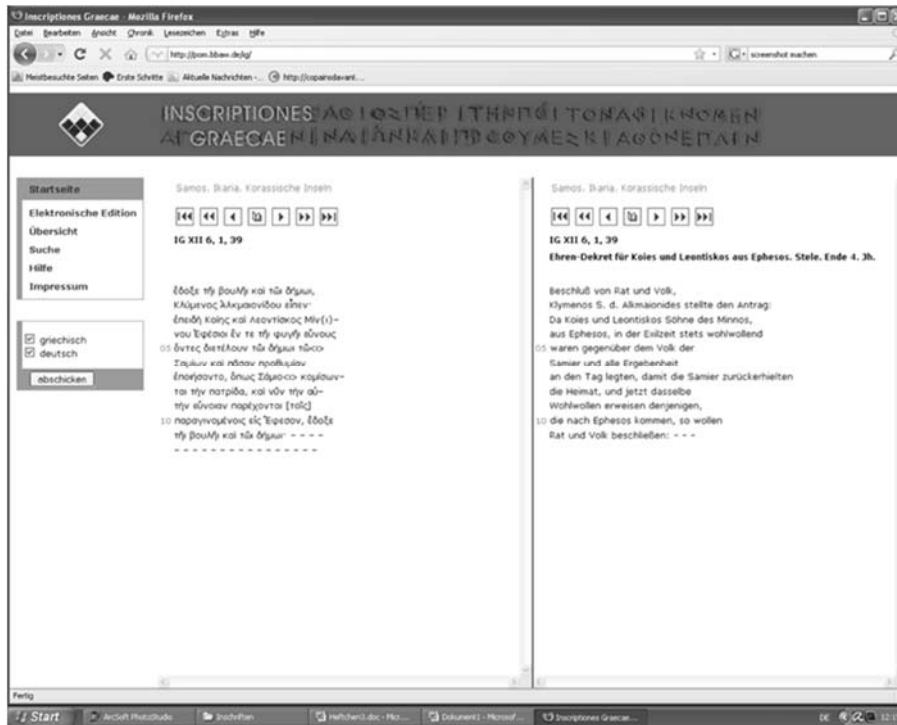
Inscriptiones Graecae - Mozilla Firefox
Datei Bearbeiten Ansicht Chronik Lesezeichen Extras Hilfe
http://pom.bbaw.de/ig/
screenshot suchen
Meistbesuchte Seiten Erste Schritte Aktuelle Nachrichten - ... http://copairsdavani...

INSCRIPTIONES GRAECAE

Startseite
Elektronische Edition
Übersicht
Suche
Hilfe
Impressum

griechisch
deutsch
abschicken

Samos. Ikaria. Korassische Inseln

IG XII 6, 1, 39

ἔδοξε τῆι βουλῆι καὶ τῶι δήμωι,
Κλύμενος Ἀλκμαιονίδου εἶπεν·
ἐπειδὴ Κοίης καὶ Λεοντίσκος Μίν(ι)-
νου Ἐφέσιοι ἔν τε τῆι φυγῆι εὔνους
05 ὄντες διετέλουν τῶι δήμωι τῶ<ι>
Σαμίων καὶ πᾶσαν προθυμίαν
ἐποήσαντο, ὅπως Σάμιο<ι> κομίσων-
ται τὴν πατρίδα, καὶ νῦν τὴν αὐ-
τὴν εὔνοιαν παρέχονται [τοῖς]
10 παραγινομένοις εἰς Ἔφεσον, ἔδοξε
τῆι βουλῆι καὶ τῶι δήμωι· - - - -
- - - - - - - - - - - - - - -

Samos. Ikaria. Korassische Inseln

IG XII 6, 1, 39
Ehren-Dekret für Koies und Leontiskos aus Ephesos. Stele. Ende 4. Jh.

Beschluß von Rat und Volk,
Klymenos S. d. Alkmaionides stellte den Antrag:
Da Koies und Leontiskos Söhne des Minnos,
aus Ephesos, in der Exilzeit stets wohlwollend
05 waren gegenüber dem Volk der
Samier und alle Ergebenheit
an den Tag legten, damit die Samier zurückerhielten
die Heimat, und jetzt dasselbe
Wohlwollen erweisen denjenigen,
10 die nach Ephesos kommen, so wollen
Rat und Volk beschließen: - - -

Fertig
Start ArcSoft PhotoStudio InschrFan Heftchen3.doc - Mic... Dokument1 - Microsof... Inscriptiones Graecae... DE